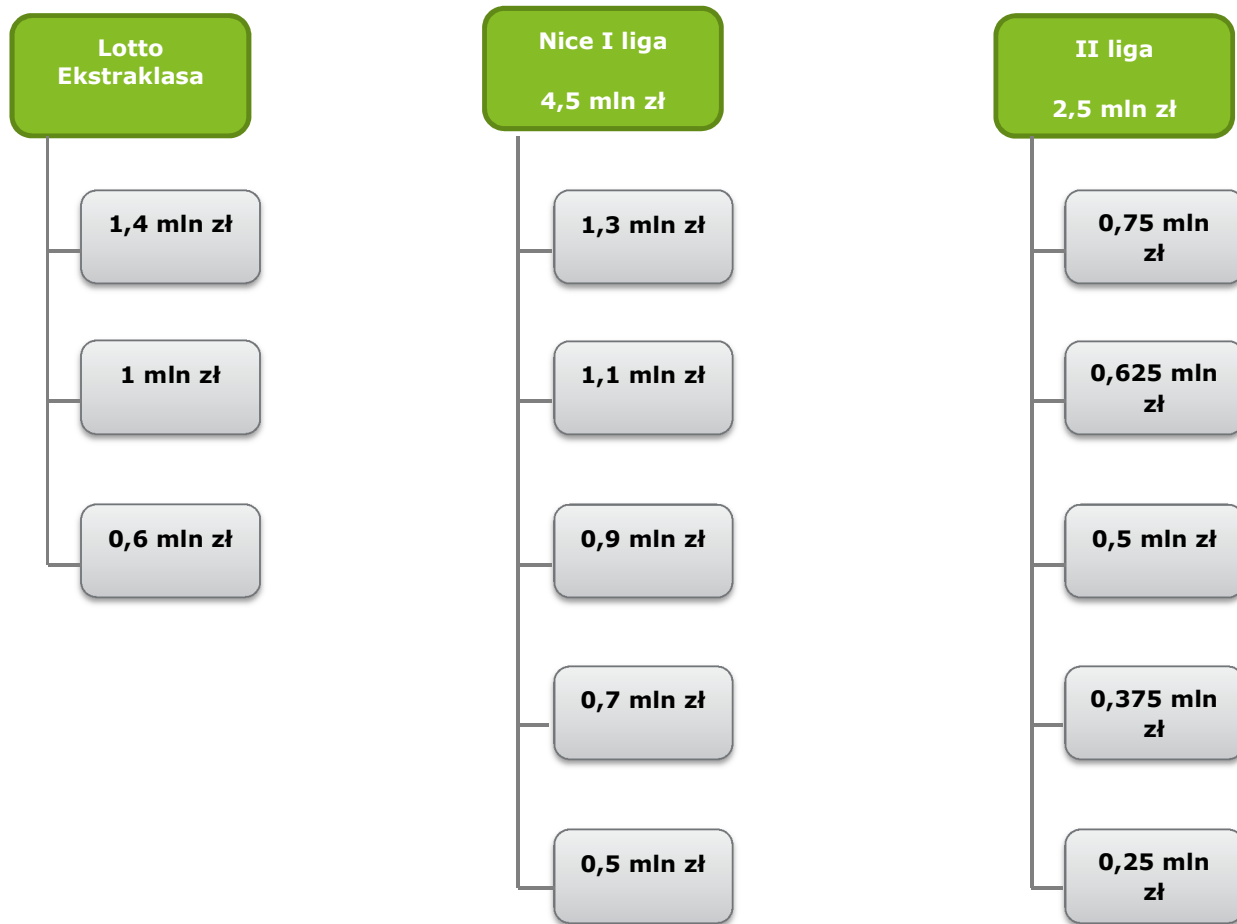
Lotto Ekstraklasa

1,4 mln zł

1 mln zł

0,6 mln zł

Nice I liga

4,5 mln zł

1,3 mln zł

1,1 mln zł

0,9 mln zł

0,7 mln zł

0,5 mln zł

II liga

2,5 mln zł

0,75 mln zł

0,625 mln zł

0,5 mln zł

0,375 mln zł

0,25 mln zł